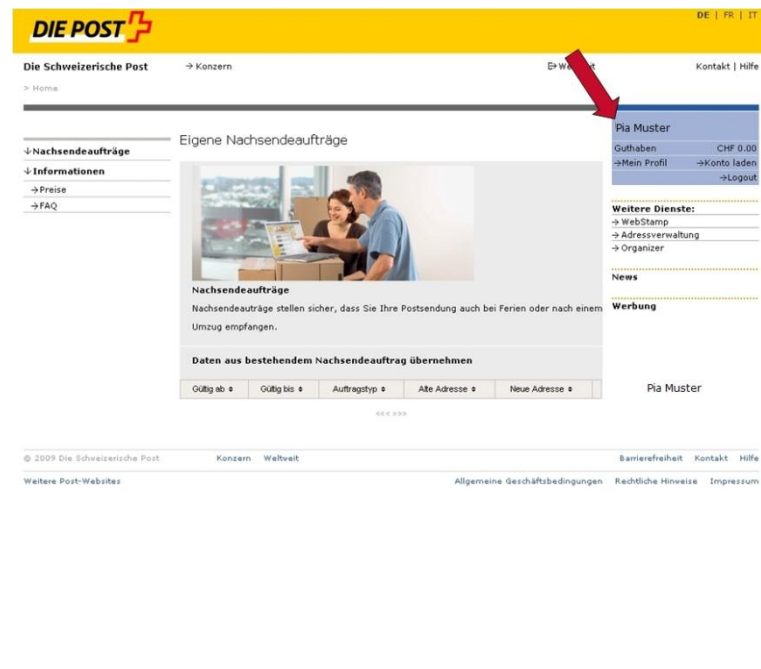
DIE POST

DE | FR | IT

Die Schweizerische Post → Konzern

Weltweit

Kontakt | Hilfe

> Home

↓Nachsendeaufträge
↓Informationen
→Preise
→FAQ

Eigene Nachsendeaufträge

Nachsendeaufträge
Nachsendeaufträge stellen sicher, dass Sie Ihre Postsendung auch bei Ferien oder nach einem Umzug empfangen.

Daten aus bestehendem Nachsendeauftrag übernehmen

| Gültig ab ⬍ | Gültig bis ⬍ | Auftragstyp ⬍ | Alte Adresse ⬍ | Neue Adresse ⬍ |
|---|---|---|---|---|

<<< >>>

Pia Muster
Guthaben CHF 0.00
→Mein Profil →Konto laden
→Logout

Weitere Dienste:
→ WebStamp
→ Adressverwaltung
→ Organizer

News

Werbung

Pia Muster

© 2009 Die Schweizerische Post Konzern Weltweit Barrierefreiheit Kontakt Hilfe

Weitere Post-Websites Allgemeine Geschäftsbedingungen Rechtliche Hinweise Impressum